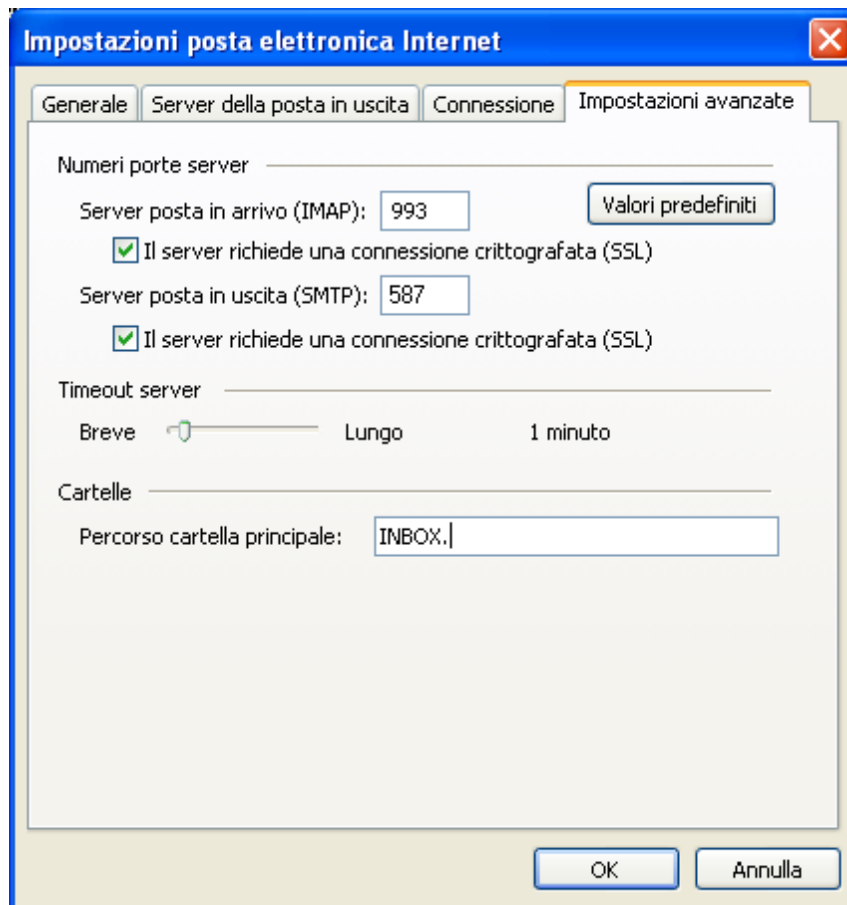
Impostazioni posta elettronica Internet

Generale | Server della posta in uscita | Connessione | Impostazioni avanzate

Numeri porte server

Server posta in arrivo (IMAP): 993

Valori predefiniti

Il server richiede una connessione crittografata (SSL)

Server posta in uscita (SMTP): 587

Il server richiede una connessione crittografata (SSL)

Timeout server

Breve Lungo 1 minuto

Cartelle

Percorso cartella principale: INBOX.

OK Annulla